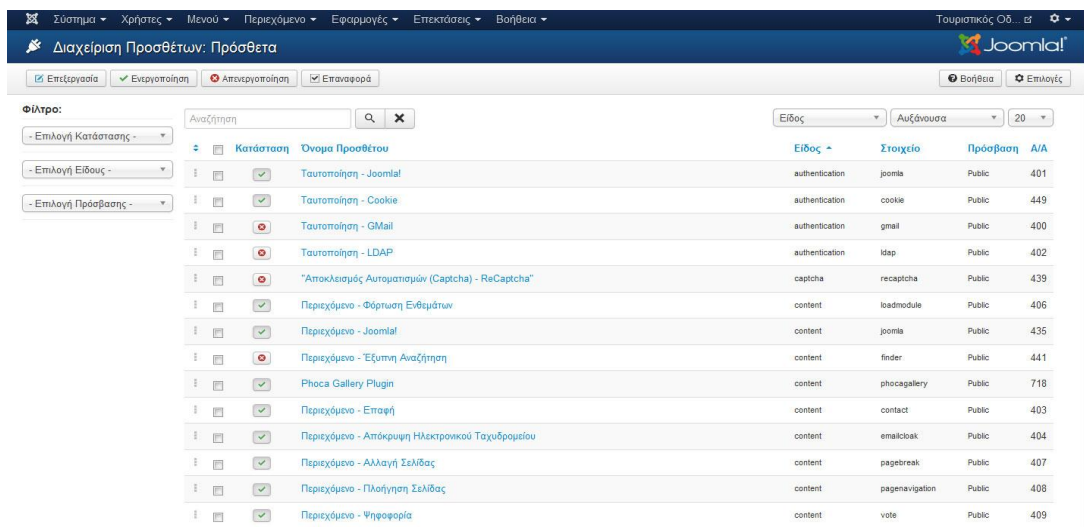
Σύστημα ▾ Χρήστες ▾ Μενού ▾ Περιεχόμενο ▾ Εφαρμογές ▾ Επεκτάσεις ▾ Βοήθεια ▾

Τουριστικός Οδ...

Διαχείριση Προσθέτων: Πρόσθετα

Joomla!

Επεξεργασία Ενεργοποίηση Απενεργοποίηση Επαναφορά

Βοήθεια Επιλογές

Φίλτρο:

- Επιλογή Κατάστασης -

- Επιλογή Είδους -

- Επιλογή Πρόσβασης -

Αναζήτηση

Είδος

Αυξάνουσα

20

| | Κατάσταση | Όνομα Προσθέτου | Είδος ▴ | Στοιχείο | Πρόσβαση | Α/Α |
|---|---|---|---|---|---|---|
| | ✓ | Ταυτοποίηση - Joomla! | authentication | joomla | Public | 401 |
| | ✓ | Ταυτοποίηση - Cookie | authentication | cookie | Public | 449 |
| | ✗ | Ταυτοποίηση - GMail | authentication | gmail | Public | 400 |
| | ✗ | Ταυτοποίηση - LDAP | authentication | ldap | Public | 402 |
| | ✗ | "Αποκλεισμός Αυτοματισμών (Captcha) - ReCaptcha" | captcha | recaptcha | Public | 439 |
| | ✓ | Περιεχόμενο - Φόρτωση Ενθεμάτων | content | loadmodule | Public | 406 |
| | ✓ | Περιεχόμενο - Joomla! | content | joomla | Public | 435 |
| | ✗ | Περιεχόμενο - Έξυπνη Αναζήτηση | content | finder | Public | 441 |
| | ✓ | Phoca Gallery Plugin | content | phocagallery | Public | 718 |
| | ✓ | Περιεχόμενο - Επαφή | content | contact | Public | 403 |
| | ✓ | Περιεχόμενο - Απόκρυψη Ηλεκτρονικού Ταχυδρομείου | content | emailcloak | Public | 404 |
| | ✓ | Περιεχόμενο - Αλλαγή Σελίδας | content | pagebreak | Public | 407 |
| | ✓ | Περιεχόμενο - Πλοήγηση Σελίδας | content | pagenavigation | Public | 408 |
| | ✓ | Περιεχόμενο - Ψηφοφορία | content | vote | Public | 409 |